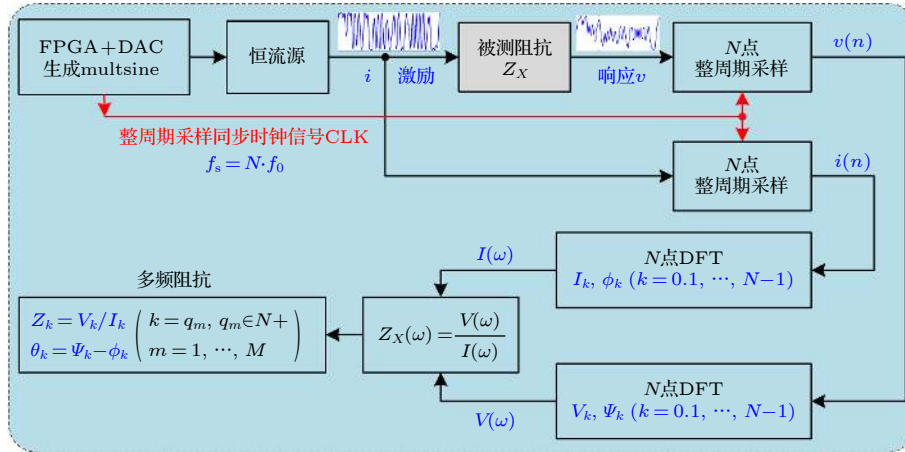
FPGA+DAC 生成multsine

恒流源

$i$

激励

被测阻抗 $Z_X$

响应$v$

$N$点 整周期采样

$v(n)$

整周期采样同步时钟信号CLK

$f_s = N\cdot f_0$

$N$点 整周期采样

$i(n)$

$I(\omega)$

$N$点DFT

$I_k$, $\phi_k$ ($k=0.1, \cdots, N-1$)

多频阻抗

$Z_k = V_k/I_k$

$\theta_k = \Psi_k - \phi_k$

$\left(\begin{array}{l} k=q_m, q_m \in N+ \\ m=1, \cdots, M \end{array}\right)$

$Z_X(\omega) = \frac{V(\omega)}{I(\omega)}$

$N$点DFT

$V_k$, $\Psi_k$ ($k=0.1, \cdots, N-1$)

$V(\omega)$